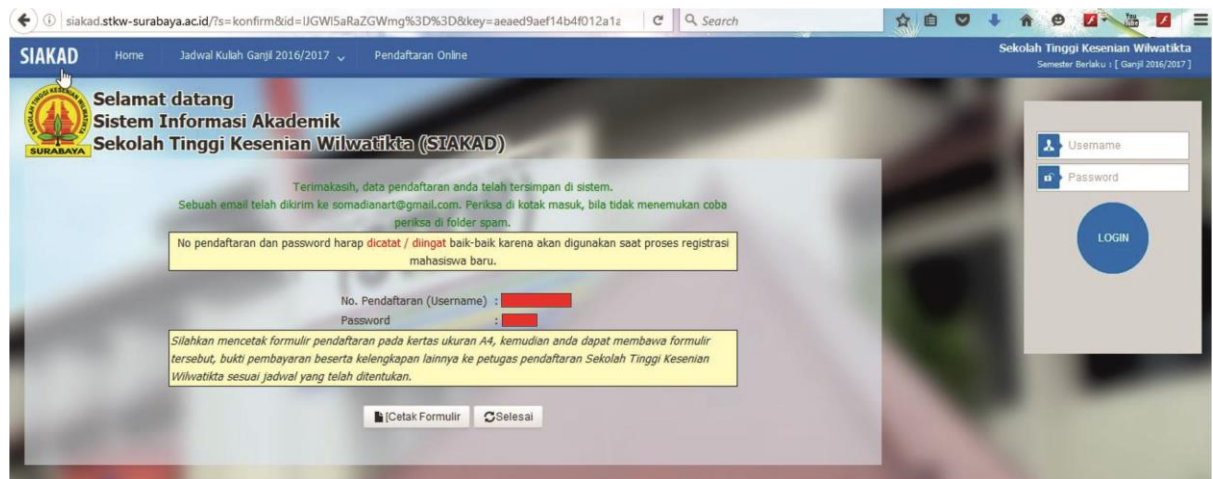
siakad.stkw-surabaya.ac.id/?s=konfirm&id=IJGWI5aRaZGWmg%3D%3D&key=aeaed9aef14b4f012a1a

Search

SIAKAD Home Jadwal Kuliah Ganjil 2016/2017 Pendaftaran Online

Sekolah Tinggi Kesenian Wilwatikta
Semester Berlaku : [ Ganjil 2016/2017 ]

SEKOLAH TINGGI KESENIAN WILWATIKTA SURABAYA

Selamat datang
Sistem Informasi Akademik
Sekolah Tinggi Kesenian Wilwatikta (SIAKAD)

Username
Password
LOGIN

Terimakasih, data pendaftaran anda telah tersimpan di sistem.
Sebuah email telah dikirim ke somadianart@gmail.com. Periksa di kotak masuk, bila tidak menemukan coba periksa di folder spam.

No pendaftaran dan password harap dicatat / diingat baik-baik karena akan digunakan saat proses registrasi mahasiswa baru.

No. Pendaftaran (Username) :
Password :

Silahkan mencetak formulir pendaftaran pada kertas ukuran A4, kemudian anda dapat membawa formulir tersebut, bukti pembayaran beserta kelengkapan lainnya ke petugas pendaftaran Sekolah Tinggi Kesenian Wilwatikta sesuai jadwal yang telah ditentukan.

[Cetak Formulir Selesai